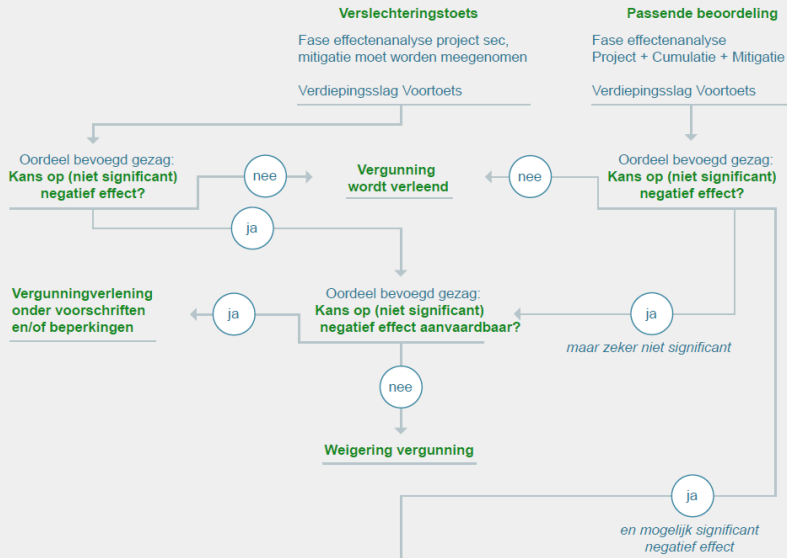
Verslechteringstoets

Fase effectenanalyse project sec, mitigatie moet worden meegenomen

Verdiepingsslag Voortoets

Passende beoordeling

Fase effectenanalyse Project + Cumulatie + Mitigatie

Verdiepingsslag Voortoets

Oordeel bevoegd gezag: Kans op (niet significant) negatief effect?

nee

Vergunning wordt verleend

nee

Oordeel bevoegd gezag: Kans op (niet significant) negatief effect?

ja

Vergunningverlening onder voorschriften en/of beperkingen

ja

Oordeel bevoegd gezag: Kans op (niet significant) negatief effect aanvaardbaar?

ja

maar zeker niet significant

nee

Weigering vergunning

ja

en mogelijk significant negatief effect